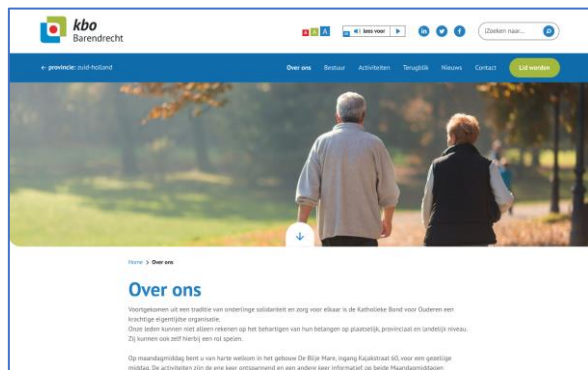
kbo
Barendrecht

A A A

lees voor

Zoeken naar...

← provincie: zuid-holland

Over ons Bestuur Activiteiten Terugblik Nieuws Contact Lid worden

Home > Over ons

Over ons

Voortgekomen uit een traditie van onderlinge solidariteit en zorg voor elkaar is de Katholieke Bond voor Ouderen een krachtige eigentijdse organisatie.
Onze leden kunnen niet alleen rekenen op het behartigen van hun belangen op plaatselijk, provinciaal en landelijk niveau. Zij kunnen ook zelf hierbij een rol spelen.

Op maandagmiddag bent u van harte welkom in het gebouw De Blije Mare, ingang Kajakstraat 60, voor een gezellige middag. De activiteiten zijn de ene keer ontspannend en een andere keer informatief op beide Maandagmiddagen.